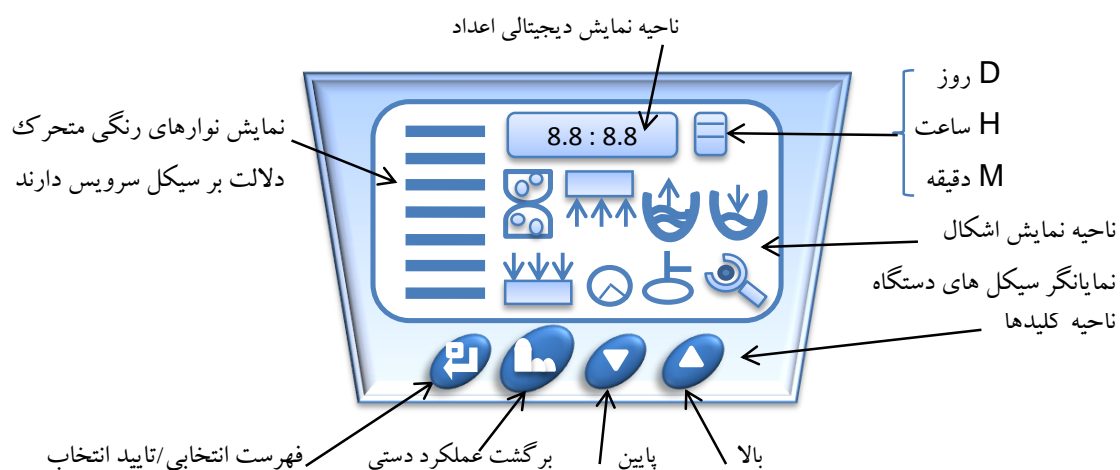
ناحیه نمایش دیجیتالی اعداد

8.8 : 8.8

D روز
H ساعت
M دقیقه

نمایش نوارهای رنگی متحرک دلالت بر سیکل سرویس دارند

ناحیه نمایش اشکال نمایانگر سیکل های دستگاه

ناحیه کلیدها

فهرست انتخابی/تایید انتخاب

برگشت عملکرد دستی

پایین

بالا